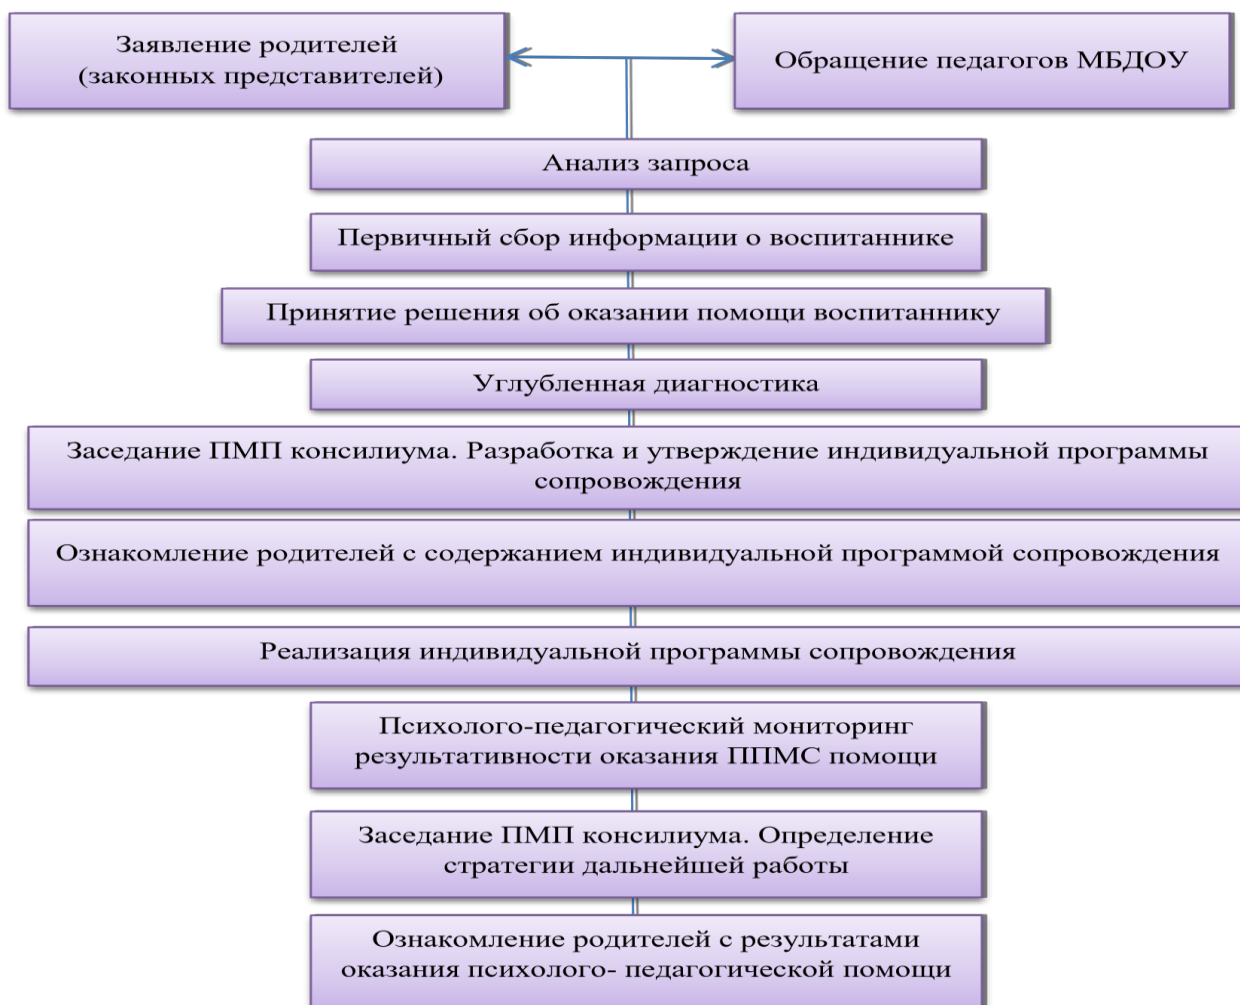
Заявление родителей (законных представителей)

Обращение педагогов МБДОУ

Анализ запроса

Первичный сбор информации о воспитаннике

Принятие решения об оказании помощи воспитаннику

Углубленная диагностика

Заседание ПМП консилиума. Разработка и утверждение индивидуальной программы сопровождения

Ознакомление родителей с содержанием индивидуальной программой сопровождения

Реализация индивидуальной программы сопровождения

Психолого-педагогический мониторинг результативности оказания ППМС помощи

Заседание ПМП консилиума. Определение стратегии дальнейшей работы

Ознакомление родителей с результатами оказания психолого- педагогической помощи